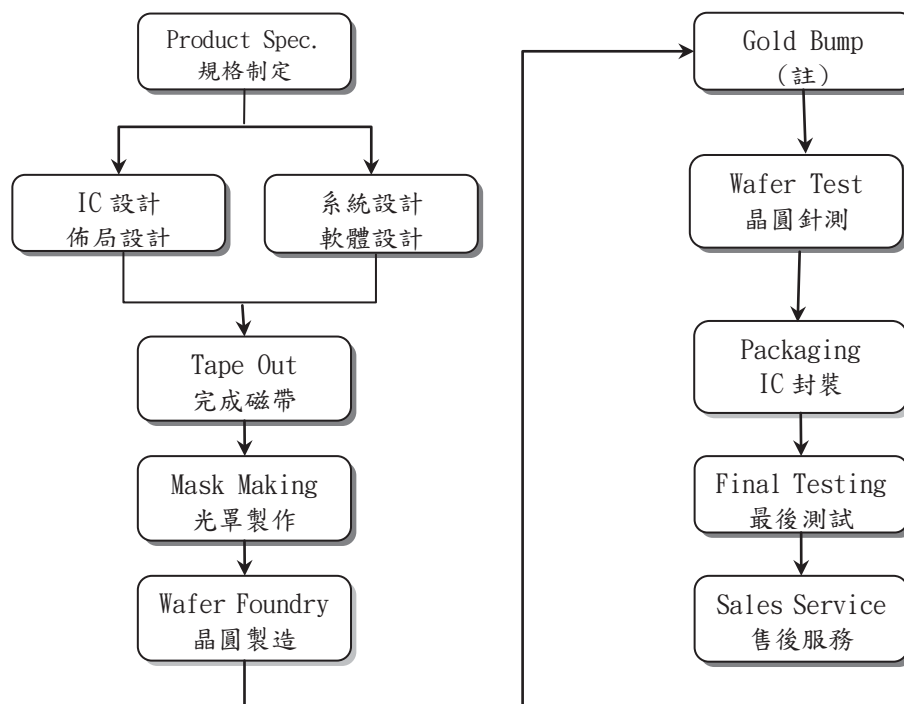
Product Spec.
規格制定

IC 設計
佈局設計

系統設計
軟體設計

Tape Out
完成磁帶

Mask Making
光罩製作

Wafer Foundry
晶圓製造

Gold Bump
(註)

Wafer Test
晶圓針測

Packaging
IC 封裝

Final Testing
最後測試

Sales Service
售後服務